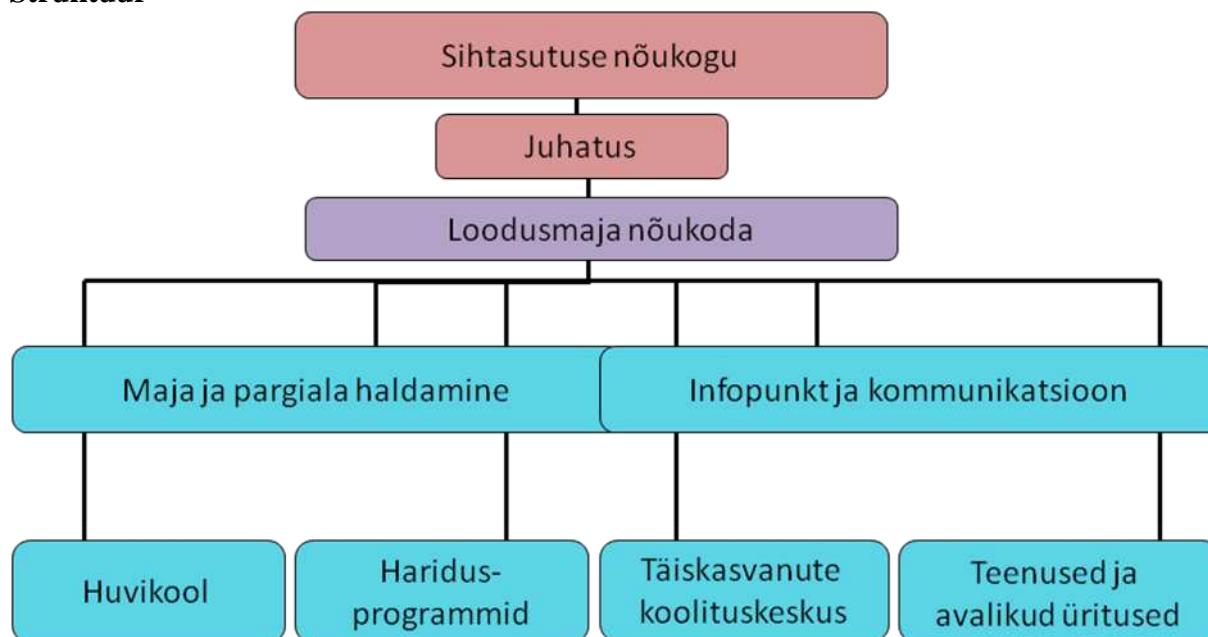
Struktuur

Sihtasutuse nõukogu

Juhatus

Loodusmaja nõukoda

Maja ja pargiala haldamine

Infopunkt ja kommunikatsioon

Huvikool

Haridusprogrammid

Täiskasvanute koolituskeskus

Teenused ja avalikud üritused